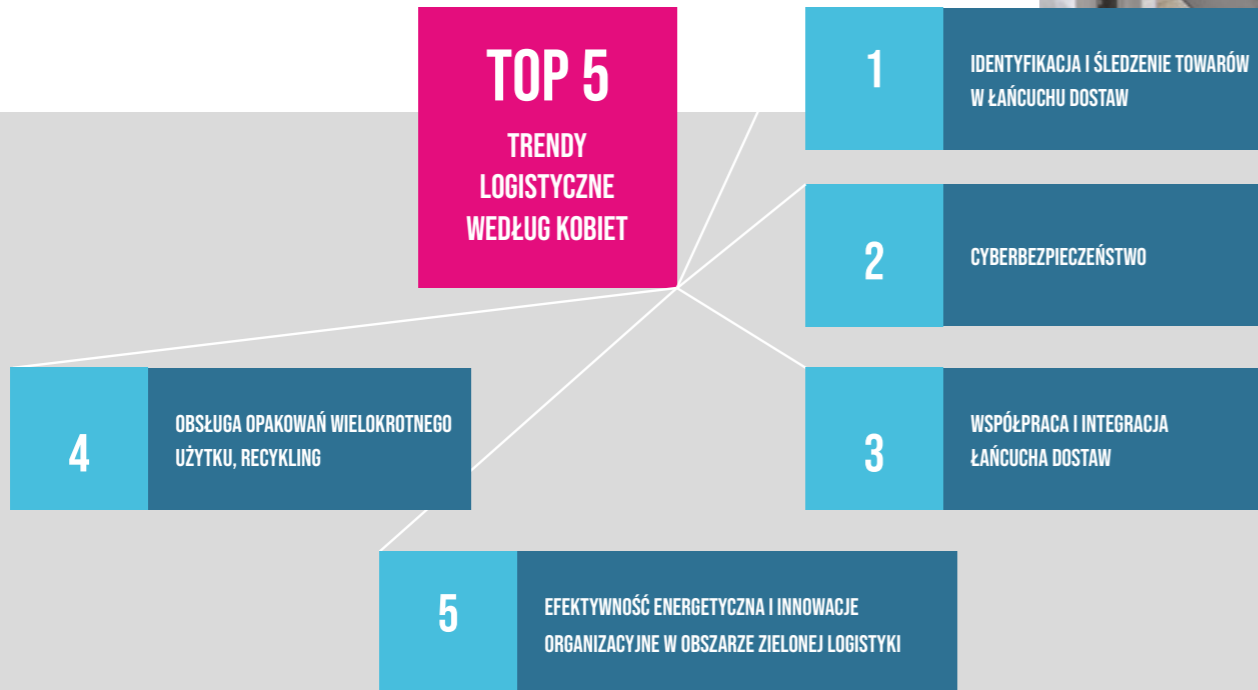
TOP 5

TRENDY LOGISTYCZNE WEDŁUG KOBIET

1 IDENTYFIKACJA I ŚLEDZENIE TOWARÓW W ŁAŃCUCHU DOSTAW

2 CYBERBEZPIECZEŃSTWO

3 WSPÓŁPRACA I INTEGRACJA ŁAŃCUCHA DOSTAW

4 OBSŁUGA OPAKOWAŃ WIELOKROTNEGO UŻYTKU, RECYKLING

5 EFEKTYWNOŚĆ ENERGETYCZNA I INNOWACJE ORGANIZACYJNE W OBSZARZE ZIELONEJ LOGISTYKI